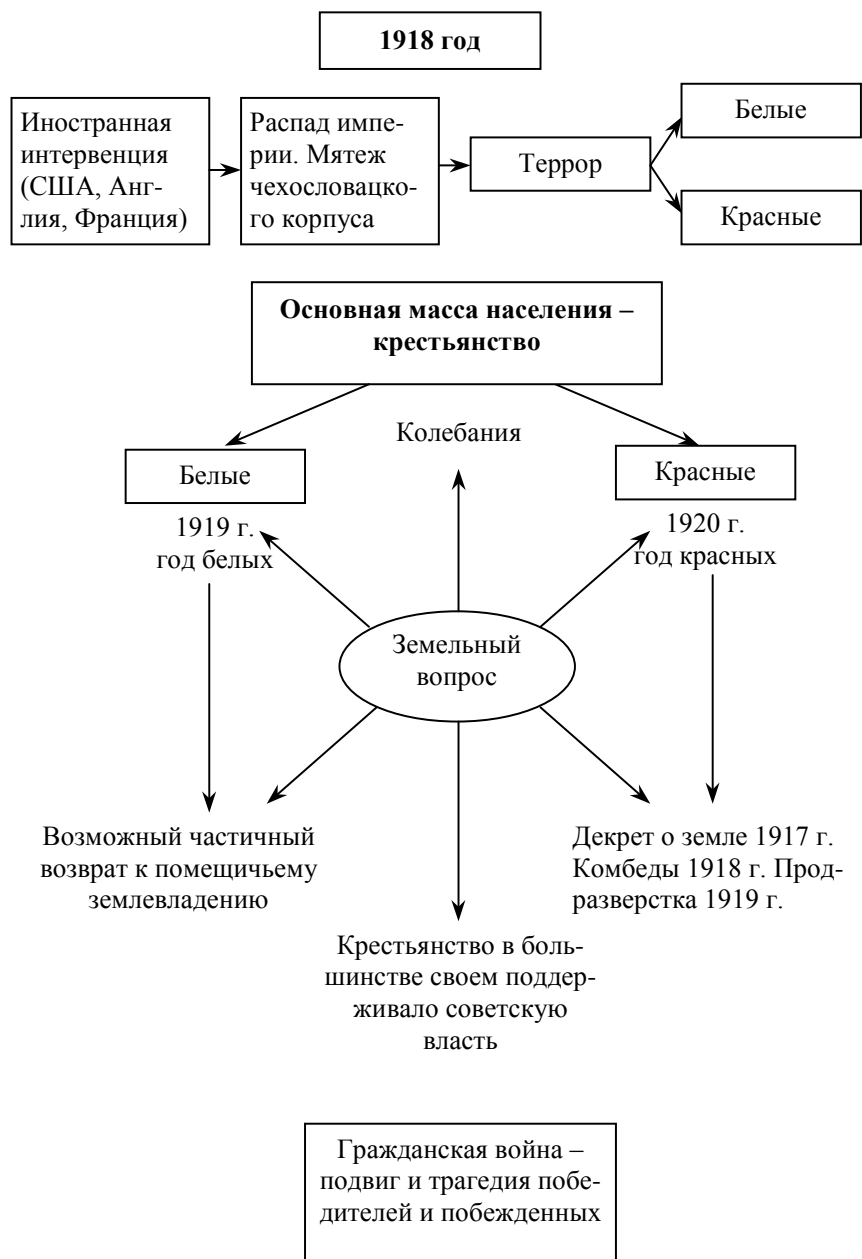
**1918 год**

Иностранная интервенция (США, Англия, Франция)

Распад империи. Мятеж чехословацкого корпуса

Террор

Белые

Красные

**Основная масса населения – крестьянство**

Колебания

Белые

Красные

1919 г. год белых

1920 г. год красных

Земельный вопрос

Возможный частичный возврат к помещичьему землевладению

Декрет о земле 1917 г. Комбеды 1918 г. Продразверстка 1919 г.

Крестьянство в большинстве своем поддерживало советскую власть

Гражданская война – подвиг и трагедия победителей и побежденных